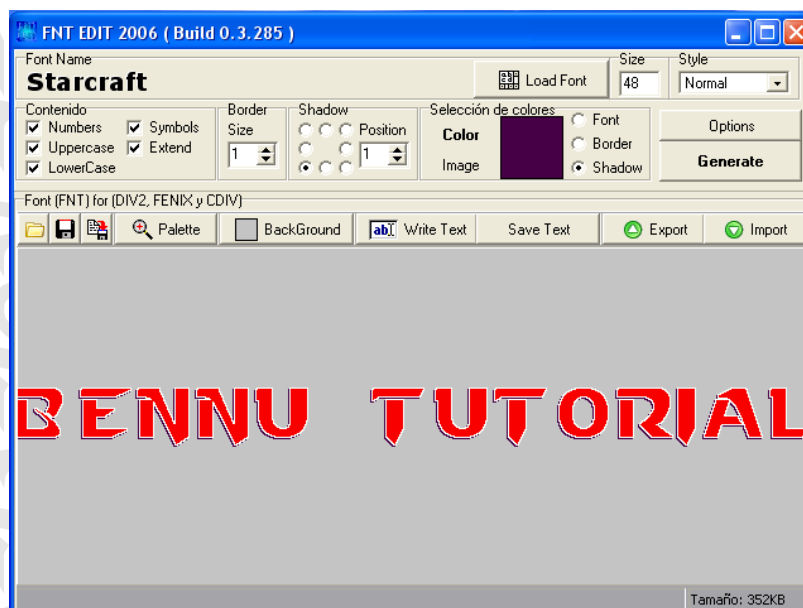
FNT EDIT 2006 ( Build 0.3.285 )

Font Name
Starcraft
Load Font
Size
48
Style
Normal

Contenido
Numbers
Symbols
Uppercase
Extend
LowerCase
Border
Size
1
Shadow
Position
1
Selección de colores
Color
Image
Font
Border
Shadow
Options
Generate

Font (FNT) for (DIV2, FENIX y CDIV)
Palette
BackGround
Write Text
Save Text
Export
Import

BENNU TUTORIAL

Tamaño: 352KB